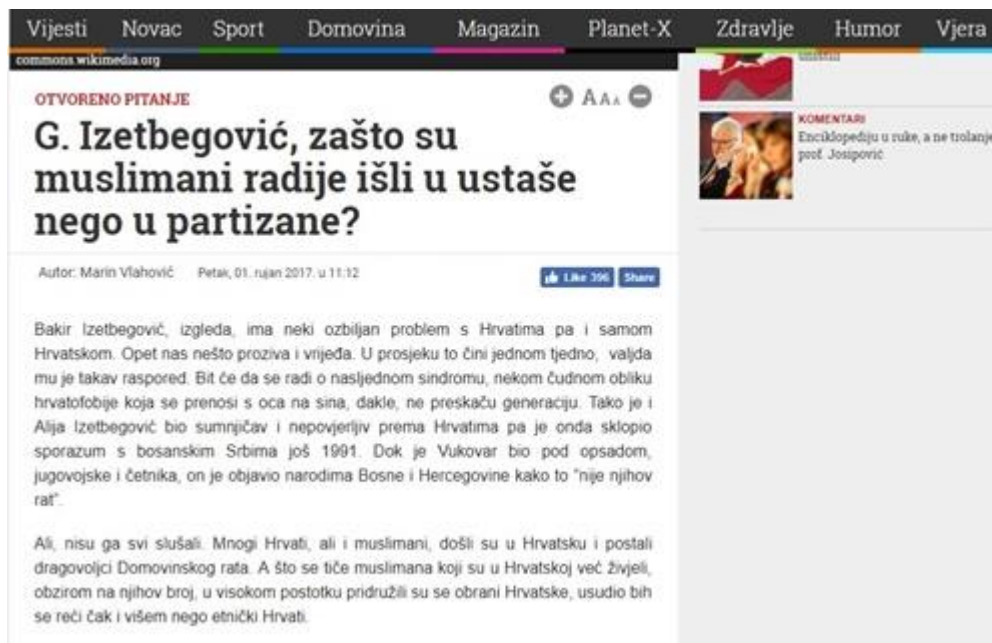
Vijesti Novac Sport Domovina Magazin Planet-X Zdravlje Humor Vjera

commons.wikimedia.org

OTVORENO PITANJE

A A A

G. Izetbegović, zašto su muslimani radije išli u ustaše nego u partizane?

Autor: Marin Vlahović Petak, 01. rujan 2017. u 11:12

Like 396 Share

KOMENTARI
Enciklopediju u ruke, a ne trolanje prof. Josipović

Bakir Izetbegović, izgleda, ima neki ozbiljan problem s Hrvatima pa i samom Hrvatskom. Opet nas nešto proziva i vrijeđa. U prosjeku to čini jednom tjedno, valjda mu je takav raspored. Bit će da se radi o nasljednom sindromu, nekom čudnom obliku hrvatofobije koja se prenosi s oca na sina, dakle, ne preskaču generaciju. Tako je i Alija Izetbegović bio sumnjičav i nepovjerljiv prema Hrvatima pa je onda sklopio sporazum s bosanskim Srbima još 1991. Dok je Vukovar bio pod opsadom, jugovojske i četnika, on je objavio narodima Bosne i Hercegovine kako to "nije njihov rat".

Ali, nisu ga svi slušali. Mnogi Hrvati, ali i muslimani, došli su u Hrvatsku i postali dragovoljci Domovinskog rata. A što se tiče muslimana koji su u Hrvatskoj već živjeli, obzirom na njihov broj, u visokom postotku pridružili su se obrani Hrvatske, usudio bih se reći čak i višem nego etnički Hrvati.